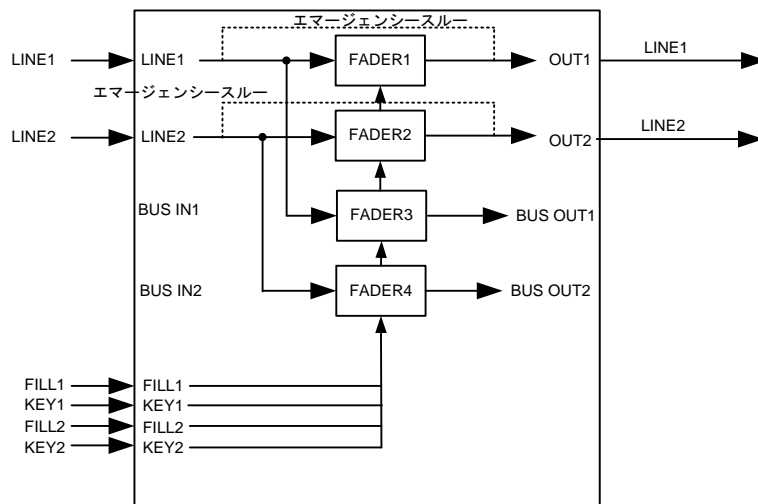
エマージェンシースルー

LINE1

LINE1

FADER1

OUT1

LINE1

エマージェンシースルー

LINE2

LINE2

FADER2

OUT2

LINE2

BUS IN1

FADER3

BUS OUT1

BUS IN2

FADER4

BUS OUT2

FILL1

FILL1

KEY1

KEY1

FILL2

FILL2

KEY2

KEY2